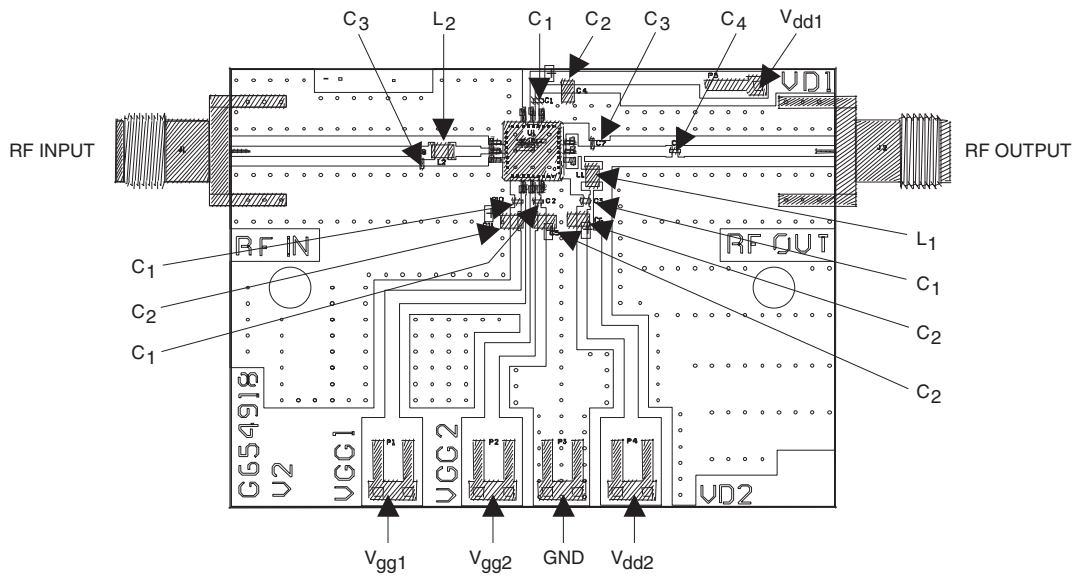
$C_3$ $L_2$ $C_1$ $C_2$ $C_3$ $C_4$ $V_{dd1}$

RF INPUT

VD1

RF OUTPUT

J1 L2 U1 C1 C4 C7 C5 J2 L1 P5

RF IN

RF OUT

$L_1$

$C_1$

$C_1$

$C_2$

$C_1$

$C_2$

$C_2$

G654918 V2

VGG1

VGG2

P1 P2 P3 P4

VD2

$V_{gg1}$ $V_{gg2}$ GND $V_{dd2}$